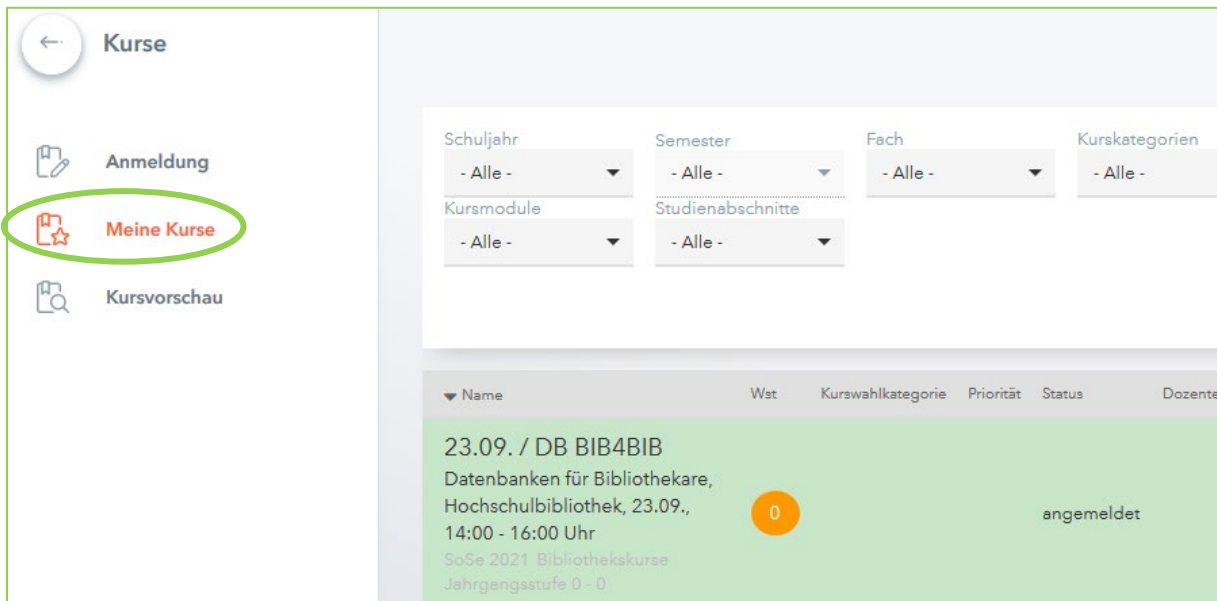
←

Kurse

Anmeldung

Meine Kurse

Kursvorschau

Schuljahr
- Alle -

Semester
- Alle -

Fach
- Alle -

Kurskategorien
- Alle -

Kursmodule
- Alle -

Studienabschnitte
- Alle -

| Name | Wst | Kurswahlkategorie | Priorität | Status | Dozente |
|---|---|---|---|---|---|
| 23.09. / DB BIB4BIB<br>Datenbanken für Bibliothekare, Hochschulbibliothek, 23.09., 14:00 - 16:00 Uhr<br>SoSe 2021 Bibliothekskurse<br>Jahrgangsstufe 0 - 0 | 0 | | | angemeldet | |